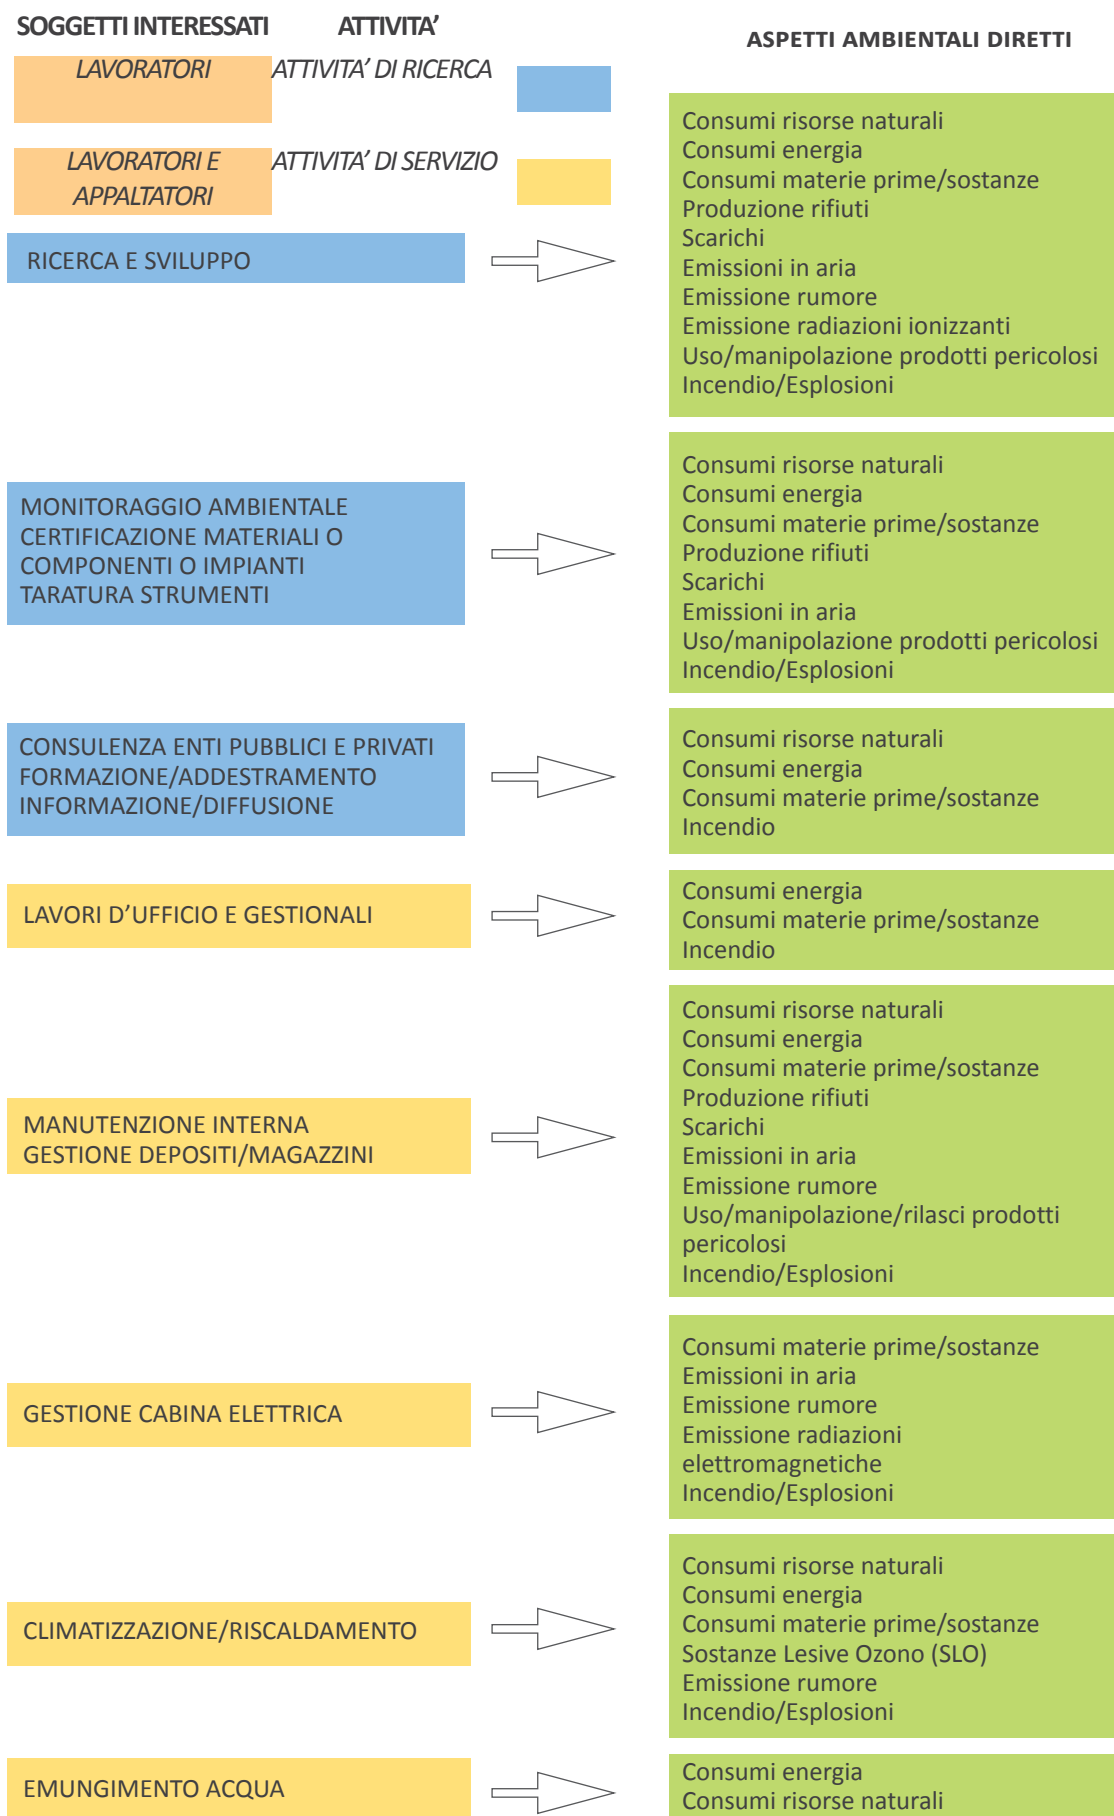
SOGGETTI INTERESSATI ATTIVITA'

ASPETTI AMBIENTALI DIRETTI

LAVORATORI ATTIVITA' DI RICERCA

LAVORATORI E APPALTATORI ATTIVITA' DI SERVIZIO

RICERCA E SVILUPPO

Consumi risorse naturali
Consumi energia
Consumi materie prime/sostanze
Produzione rifiuti
Scarichi
Emissioni in aria
Emissione rumore
Emissione radiazioni ionizzanti
Uso/manipolazione prodotti pericolosi
Incendio/Esplosioni

MONITORAGGIO AMBIENTALE
CERTIFICAZIONE MATERIALI O COMPONENTI O IMPIANTI
TARATURA STRUMENTI

Consumi risorse naturali
Consumi energia
Consumi materie prime/sostanze
Produzione rifiuti
Scarichi
Emissioni in aria
Uso/manipolazione prodotti pericolosi
Incendio/Esplosioni

CONSULENZA ENTI PUBBLICI E PRIVATI
FORMAZIONE/ADDESTRAMENTO
INFORMAZIONE/DIFFUSIONE

Consumi risorse naturali
Consumi energia
Consumi materie prime/sostanze
Incendio

LAVORI D'UFFICIO E GESTIONALI

Consumi energia
Consumi materie prime/sostanze
Incendio

MANUTENZIONE INTERNA
GESTIONE DEPOSITI/MAGAZZINI

Consumi risorse naturali
Consumi energia
Consumi materie prime/sostanze
Produzione rifiuti
Scarichi
Emissioni in aria
Emissione rumore
Uso/manipolazione/rilasci prodotti pericolosi
Incendio/Esplosioni

GESTIONE CABINA ELETTRICA

Consumi materie prime/sostanze
Emissioni in aria
Emissione rumore
Emissione radiazioni elettromagnetiche
Incendio/Esplosioni

CLIMATIZZAZIONE/RISCALDAMENTO

Consumi risorse naturali
Consumi energia
Consumi materie prime/sostanze
Sostanze Lesive Ozono (SLO)
Emissione rumore
Incendio/Esplosioni

EMUNGIMENTO ACQUA

Consumi energia
Consumi risorse naturali